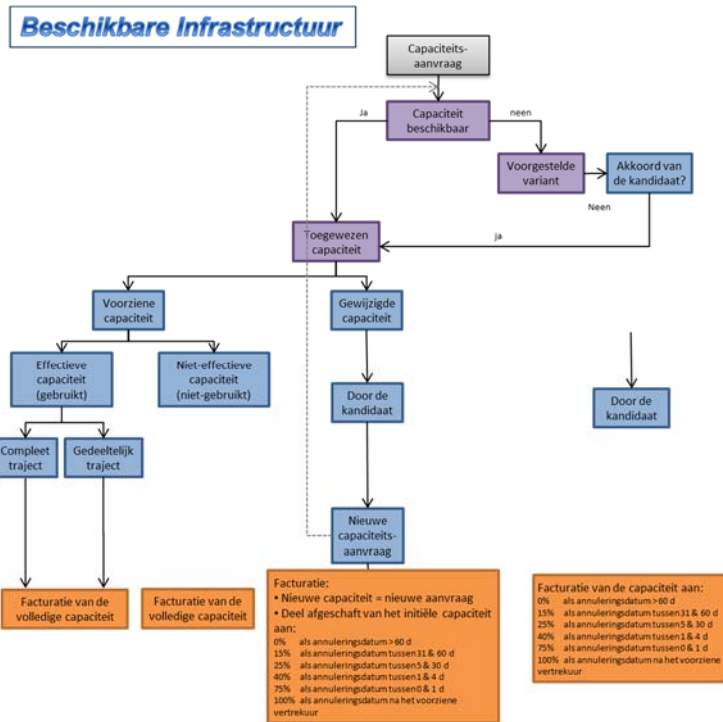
Beschikbare Infrastructuur

Capaciteits-aanvraag

Capaciteit beschikbaar

Ja

neen

Voorgestelde variant

Akkoord van de kandidaat?

Neen

ja

Toegewezen capaciteit

Voorziene capaciteit

Gewijzigde capaciteit

Effectieve capaciteit (gebruikt)

Niet-effectieve capaciteit (niet-gebruikt)

Door de kandidaat

Door de kandidaat

Compleet traject

Gedeeltelijk traject

Nieuwe capaciteits-aanvraag

Facturatie van de volledige capaciteit

Facturatie van de volledige capaciteit

Facturatie:
• Nieuwe capaciteit = nieuwe aanvraag
• Deel afgeschaft van het initiële capaciteit aan:
0% als annuleringsdatum > 60 d
15% als annuleringsdatum tussen 31 & 60 d
25% als annuleringsdatum tussen 5 & 30 d
40% als annuleringsdatum tussen 1 & 4 d
75% als annuleringsdatum tussen 0 & 1 d
100% als annuleringsdatum na het voorziene vertrekuur

Facturatie van de capaciteit aan:
0% als annuleringsdatum > 60 d
15% als annuleringsdatum tussen 31 & 60 d
25% als annuleringsdatum tussen 5 & 30 d
40% als annuleringsdatum tussen 1 & 4 d
75% als annuleringsdatum tussen 0 & 1 d
100% als annuleringsdatum na het voorziene vertrekuur